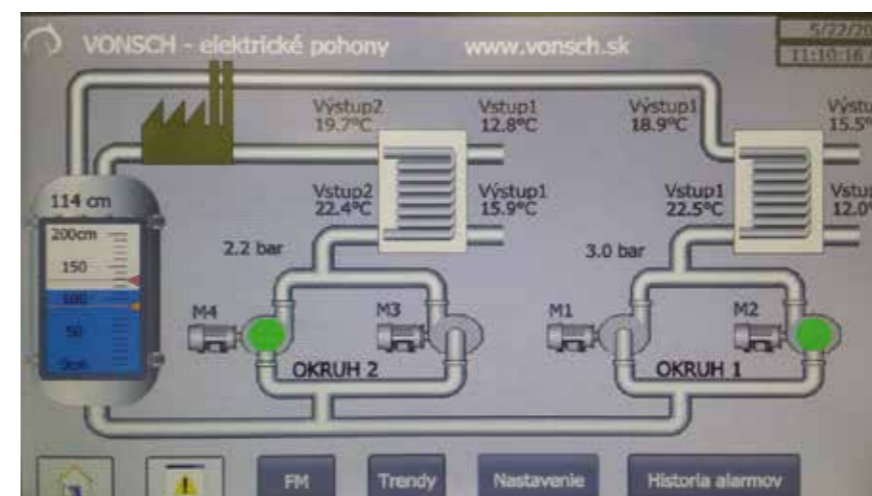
VONSCH - elektrické pohony
www.vonsch.sk
5/22/20
11:10:16

Výstup2
19.7°C
Výstup1
12.8°C
Výstup1
18.9°C
Výstu
15.5

114 cm
200cm
150
100
50
0cm

Vstup2
22.4°C
Vstup1
15.9°C
Vstup1
22.5°C
Vstu
12.0

2.2 bar
3.0 bar

M4
M3
M1
M2

OKRUH 2
OKRUH 1

FM
Trendy
Nastavenie
Historia alarmov